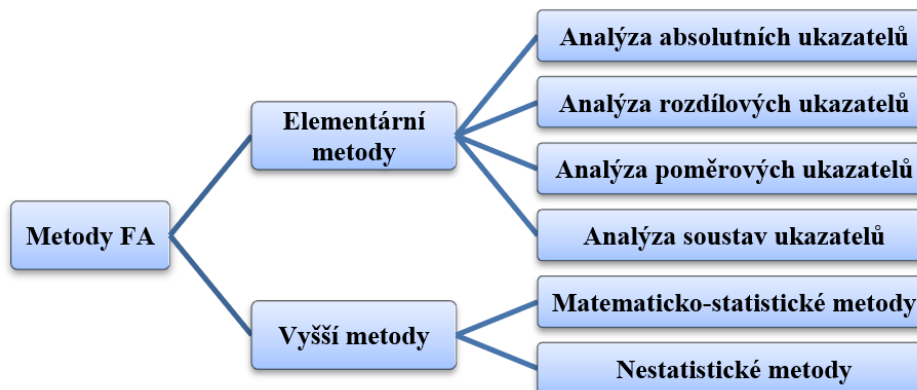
Metody FA

Elementární metody

Analýza absolutních ukazatelů

Analýza rozdílových ukazatelů

Analýza poměrových ukazatelů

Analýza soustav ukazatelů

Vyšší metody

Matematicko-statistické metody

Nestatistické metody